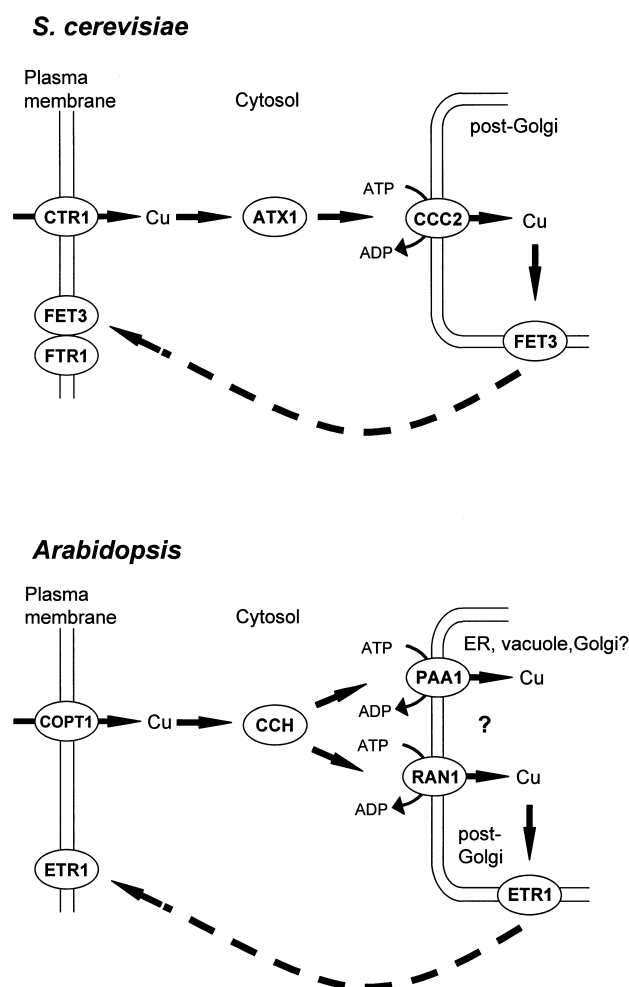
S. cerevisiae

Plasma membrane

Cytosol

post-Golgi

ATP

CTR1

Cu

ATX1

CCC2

Cu

ADP

FET3

FTR1

FET3

Arabidopsis

Plasma membrane

Cytosol

ATP

ER, vacuole,Golgi?

PAA1

Cu

ADP

COPT1

Cu

CCH

?

ATP

RAN1

Cu

ADP

post-Golgi

ETR1

ETR1